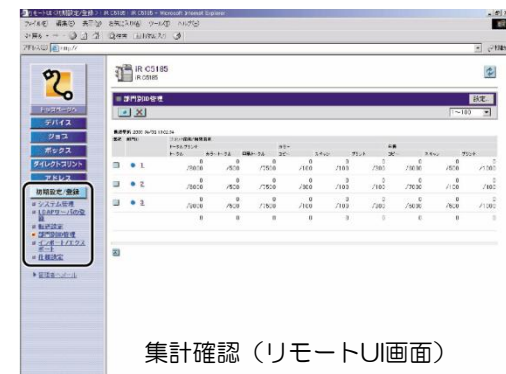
リモートUI:初期設定/登録: iR C5185 - iR C5185 - Microsoft Internet Explorer

ファイル(F) 編集(E) 表示(V) お気に入り(A) ツール(T) ヘルプ(H)

アドレス(D) http://

iR C5185
iR C5185

トップページへ
デバイス
ジョブ
ボックス
ダイレクトプリント
アドレス
初期設定/登録
システム管理
LDAPサーバの登録
転送設定
部門別ID管理
インポート/エクスポート
仕様設定

管理者へメール

部門別ID管理

設定...

~100

| | | | | | | | | | |
|---|---|---|---|---|---|---|---|---|---|
| ■ | ● 1 | 0 /5000 | 0 /500 | 0 /7500 | 0 /100 | 0 /100 | 0 /300 | 0 /3000 | 0 /500 | 0 /100 |
| ■ | ● 2 | 0 /5000 | 0 /500 | 0 /7500 | 0 /100 | 0 /100 | 0 /300 | 0 /3000 | 0 /500 | 0 /100 |
| ■ | ● 3 | 0 /5000 | 0 /500 | 0 /7500 | 0 /100 | 0 /100 | 0 /300 | 0 /3000 | 0 /500 | 0 /100 |
| | | 0 | 0 | 0 | 0 | 0 | 0 | 0 | 0 | 0 |

集計確認(リモートUI画面)